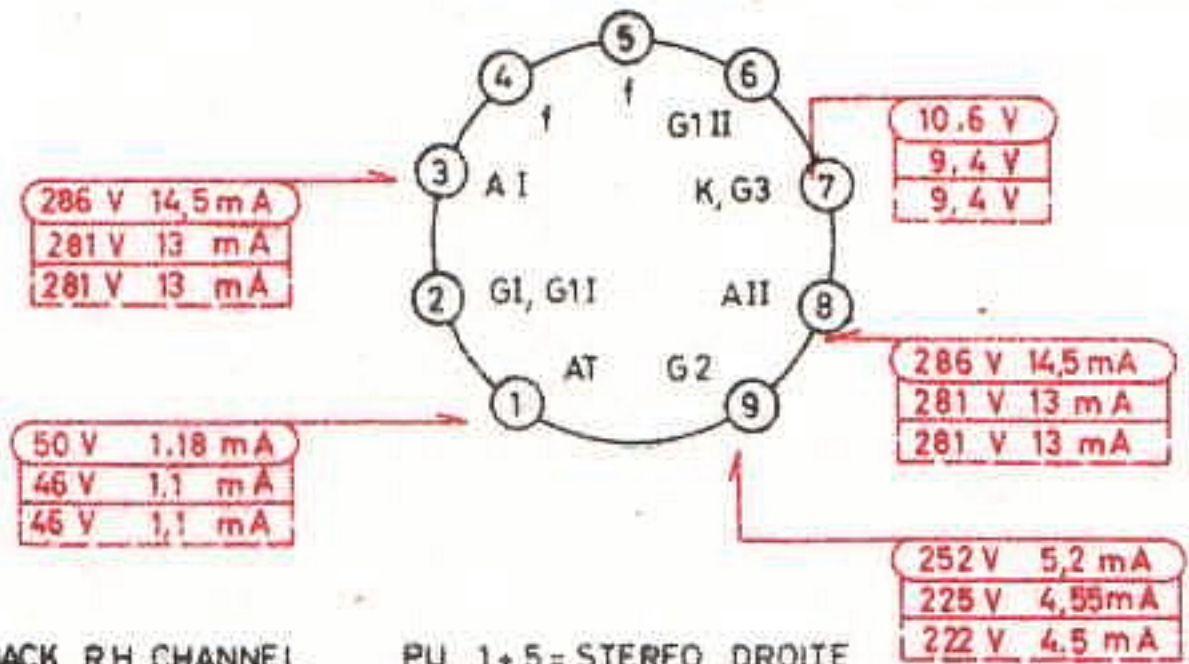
5
4
6
f
f
G1 II
10.6 V
9,4 V
9,4 V
3
A I
K, G3
7
286 V 14,5 mA
281 V 13 mA
281 V 13 mA
2
GI, G1 I
AII
8
286 V 14,5 mA
281 V 13 mA
281 V 13 mA
AT
G 2
1
9
50 V 1.18 mA
46 V 1.1 mA
46 V 1,1 mA
252 V 5,2 mA
225 V 4,55 mA
222 V 4.5 mA
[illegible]ACK R.H CHANNEL
PU 1+5 = STEREO DROITE